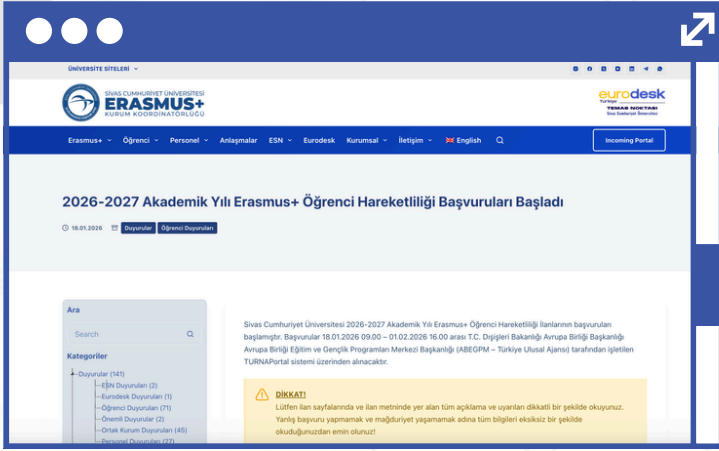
ÜNİVERSİTE SİTELERİ

SİVAS CUMHURİYET ÜNİVERSİTESİ
ERASMUS+
KURUM KOORDİNATÖRLÜĞÜ

eurodesk
Türkiye
TEMAS NOKTASI
Sivas Cumhuriyet Üniversitesi

Erasmus+ Öğrenci Personel Anlaşmalar ESN Eurodesk Kurumsal İletişim English

Incoming Portal

2026-2027 Akademik Yılı Erasmus+ Öğrenci Hareketliliği Başvuruları Başladı

18.01.2026 Duyurular Öğrenci Duyuruları

Ara

Search

Kategoriler

Duyurular (141)
ESN Duyuruları (2)
Eurodesk Duyuruları (1)
Öğrenci Duyuruları (71)
Önemli Duyurular (2)
Ortak Kurum Duyuruları (45)
Personel Duyuruları (27)

Sivas Cumhuriyet Üniversitesi 2026-2027 Akademik Yılı Erasmus+ Öğrenci Hareketliliği ilanlarının başvuruları başlamıştır. Başvurular 18.01.2026 09.00 – 01.02.2026 16.00 arası T.C. Dışişleri Bakanlığı Avrupa Birliği Başkanlığı Avrupa Birliği Eğitim ve Gençlik Programları Merkezi Başkanlığı (ABEGPM – Türkiye Ulusal Ajansı) tarafından işletilen TURNAPortal sistemi üzerinden alınacaktır.

DİKKAT!
Lütfen ilan sayfalarında ve ilan metninde yer alan tüm açıklama ve uyarıları dikkatli bir şekilde okuyunuz. Yanlış başvuru yapmamak ve mağduriyet yaşamamak adına tüm bilgileri eksiksiz bir şekilde okuduğunuzdan emin olunuz!